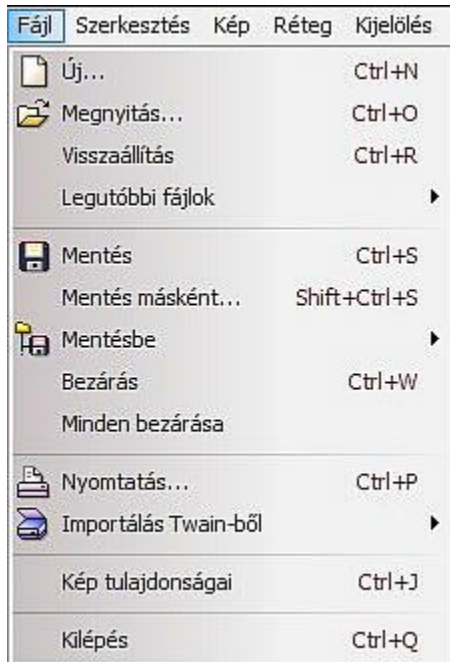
Fájl Szerkesztés Kép Réteg Kijelölés

Új... Ctrl+N
Megnyitás... Ctrl+O
Visszaállítás Ctrl+R
Legutóbbi fájlok

Mentés Ctrl+S
Mentés másként... Shift+Ctrl+S
Mentésbe
Bezárás Ctrl+W
Minden bezárása

Nyomtatás... Ctrl+P
Importálás Twain-ből

Kép tulajdonságai Ctrl+J

Kilépés Ctrl+Q